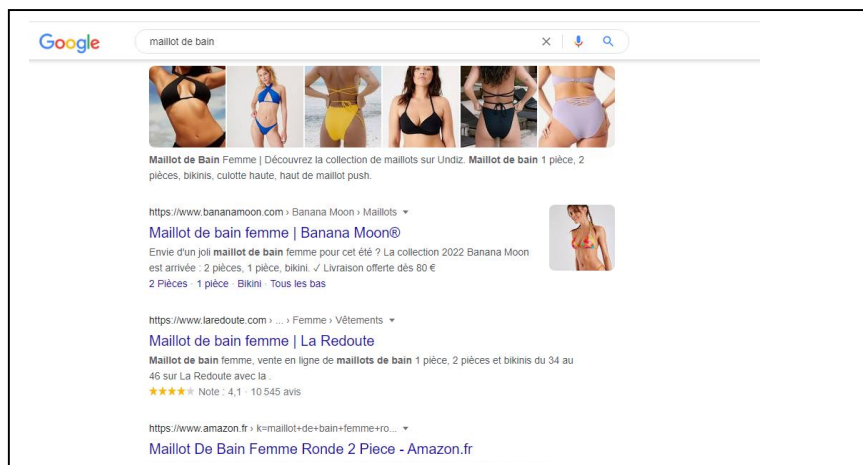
Google

maillot de bain

Maillot de Bain Femme | Découvrez la collection de maillots sur Undiz. Maillot de bain 1 pièce, 2 pièces, bikinis, culotte haute, haut de maillot push.

https://www.bananamoon.com › Banana Moon › Maillots ▾

Maillot de bain femme | Banana Moon®

Envie d'un joli maillot de bain femme pour cet été ? La collection 2022 Banana Moon est arrivée : 2 pièces, 1 pièce, bikini. ✓ Livraison offerte dès 80 €

2 Pièces · 1 pièce · Bikini · Tous les bas

https://www.laredoute.com › ... › Femme › Vêtements ▾

Maillot de bain femme | La Redoute

Maillot de bain femme, vente en ligne de maillots de bain 1 pièce, 2 pièces et bikinis du 34 au 46 sur La Redoute avec la .

★★★★★ Note : 4,1 · 10 545 avis

https://www.amazon.fr › k=maillot+de+bain+femme+ro... ▾

Maillot De Bain Femme Ronde 2 Piece - Amazon.fr